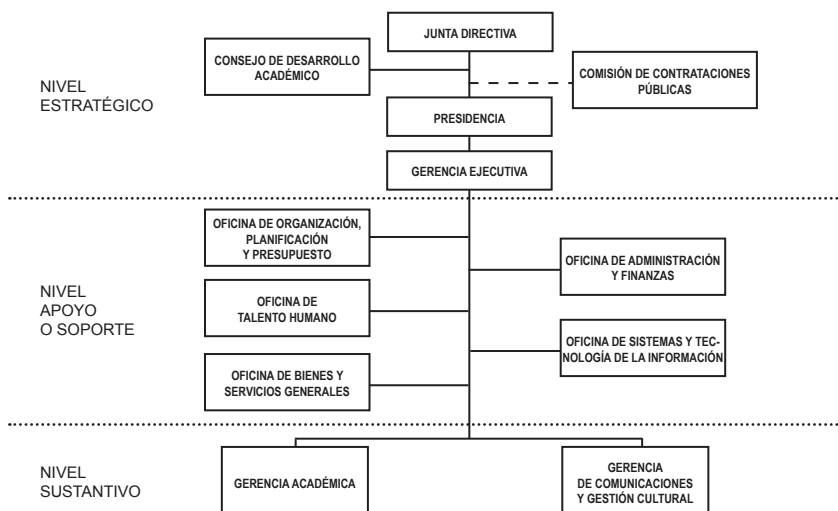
NIVEL ESTRATÉGICO

JUNTA DIRECTIVA

CONSEJO DE DESARROLLO ACADÉMICO

COMISIÓN DE CONTRATACIONES PÚBLICAS

PRESIDENCIA

GERENCIA EJECUTIVA

NIVEL APOYO O SOPORTE

OFICINA DE ORGANIZACIÓN, PLANIFICACIÓN Y PRESUPUESTO

OFICINA DE ADMINISTRACIÓN Y FINANZAS

OFICINA DE TALENTO HUMANO

OFICINA DE SISTEMAS Y TECNOLOGÍA DE LA INFORMACIÓN

OFICINA DE BIENES Y SERVICIOS GENERALES

NIVEL SUSTANTIVO

GERENCIA ACADÉMICA

GERENCIA DE COMUNICACIONES Y GESTIÓN CULTURAL